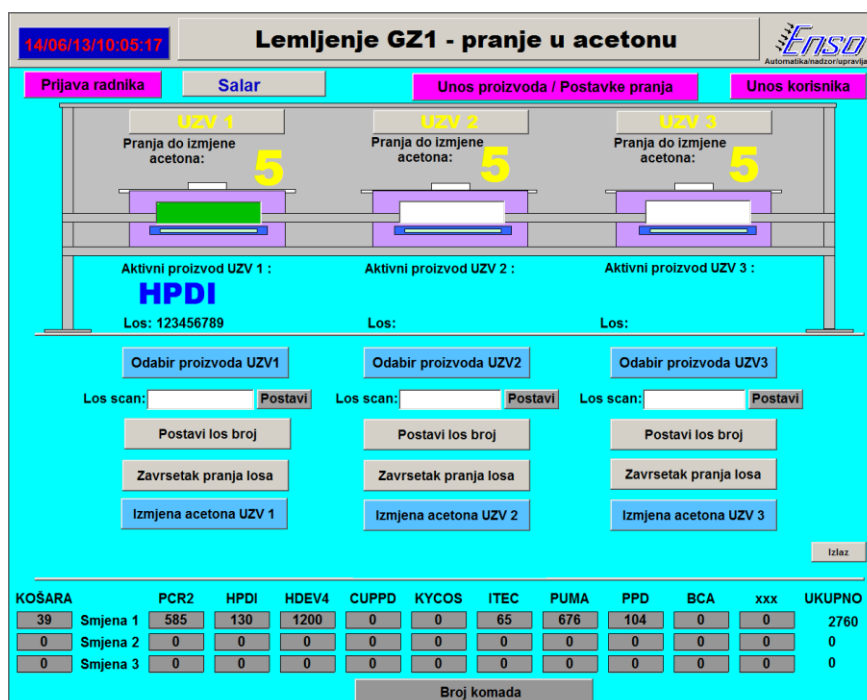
14/06/13/10:05:17

Lemljenje GZ1 - pranje u acetonu

Enso
Automatika/nadzor/upravlja

Prijava radnika | Salar | Unos proizvoda / Postavke pranja | Unos korisnika

UZV 1
Pranja do izmjene acetona:
5

UZV 2
Pranja do izmjene acetona:
5

UZV 3
Pranja do izmjene acetona:
5

Aktivni proizvod UZV 1 :
HPDI
Los: 123456789

Aktivni proizvod UZV 2 :
Los:

Aktivni proizvod UZV 3 :
Los:

Odabir proizvoda UZV1 | Odabir proizvoda UZV2 | Odabir proizvoda UZV3

Los scan: Postavi | Los scan: Postavi | Los scan: Postavi

Postavi los broj | Postavi los broj | Postavi los broj

Zavrsetak pranja losa | Zavrsetak pranja losa | Zavrsetak pranja losa

Izmjena acetona UZV 1 | Izmjena acetona UZV 2 | Izmjena acetona UZV 3

Izlaz

| KOŠARA | | PCR2 | HPDI | HDEV4 | CUPPD | KYCOS | ITEC | PUMA | PPD | BCA | xxx | UKUPNO |
|---|---|---|---|---|---|---|---|---|---|---|---|---|
| 39 | Smjena 1 | 585 | 130 | 1200 | 0 | 0 | 65 | 676 | 104 | 0 | 0 | 2760 |
| 0 | Smjena 2 | 0 | 0 | 0 | 0 | 0 | 0 | 0 | 0 | 0 | 0 | 0 |
| 0 | Smjena 3 | 0 | 0 | 0 | 0 | 0 | 0 | 0 | 0 | 0 | 0 | 0 |

Broj komada